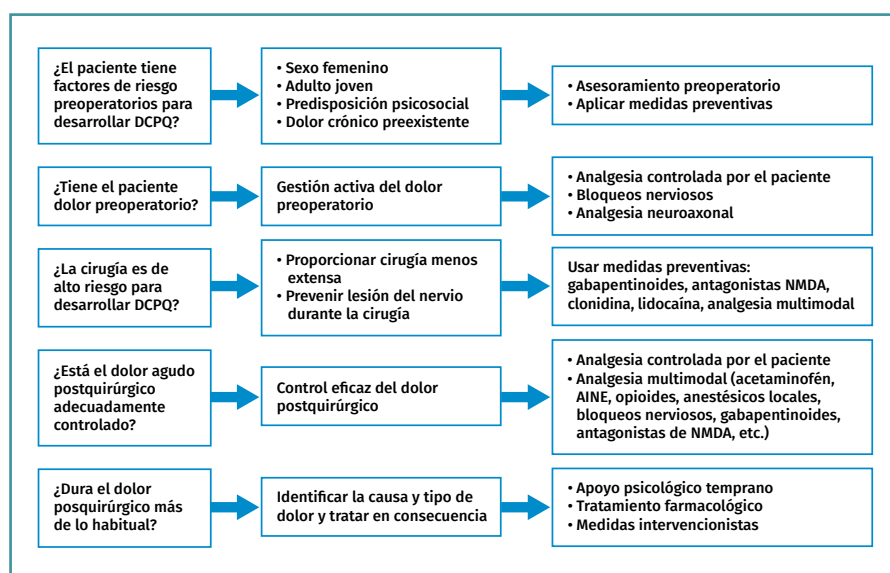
¿El paciente tiene factores de riesgo preoperatorios para desarrollar DCPQ?

• Sexo femenino
• Adulto joven
• Predisposición psicosocial
• Dolor crónico preexistente

• Asesoramiento preoperatorio
• Aplicar medidas preventivas

¿Tiene el paciente dolor preoperatorio?

Gestión activa del dolor preoperatorio

• Analgesia controlada por el paciente
• Bloqueos nerviosos
• Analgesia neuroaxonal

¿La cirugía es de alto riesgo para desarrollar DCPQ?

• Proporcionar cirugía menos extensa
• Prevenir lesión del nervio durante la cirugía

Usar medidas preventivas: gabapentinoides, antagonistas NMDA, clonidina, lidocaína, analgesia multimodal

¿Está el dolor agudo postquirúrgico adecuadamente controlado?

Control eficaz del dolor postquirúrgico

• Analgesia controlada por el paciente
• Analgesia multimodal (acetaminofén, AINE, opioides, anestésicos locales, bloqueos nerviosos, gabapentinoides, antagonistas de NMDA, etc.)

¿Dura el dolor posquirúrgico más de lo habitual?

Identificar la causa y tipo de dolor y tratar en consecuencia

• Apoyo psicológico temprano
• Tratamiento farmacológico
• Medidas intervencionistas